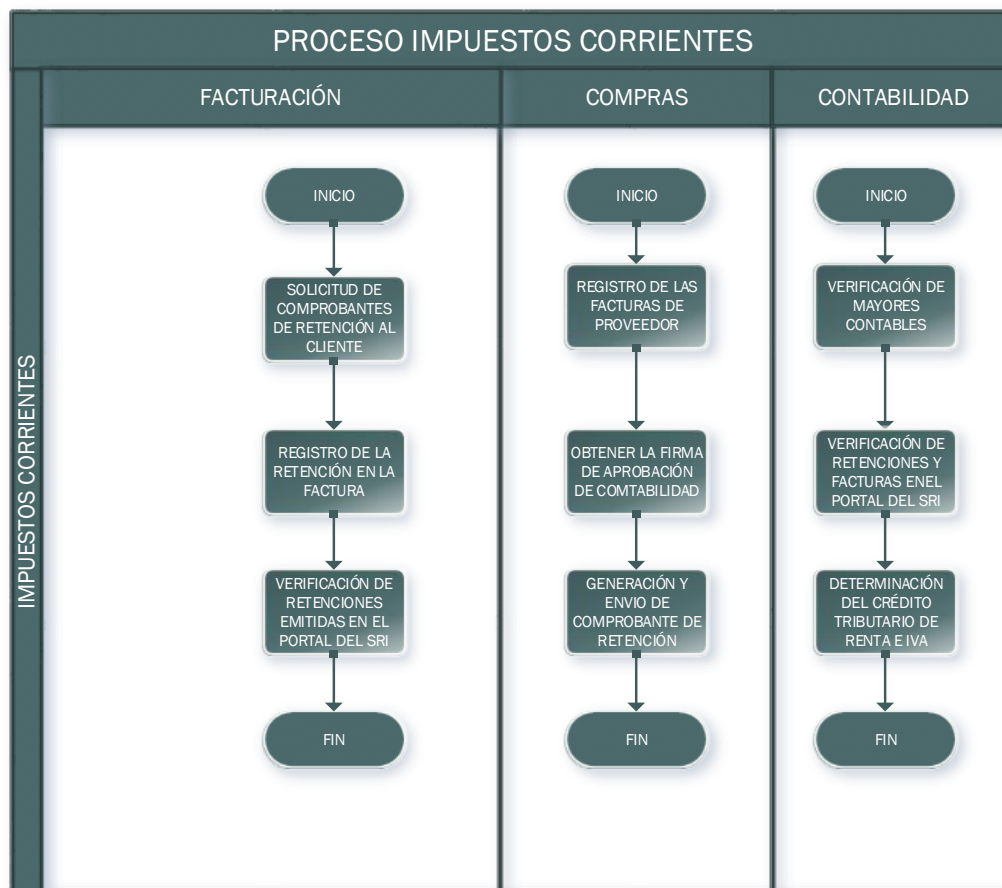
PROCESO IMPUESTOS CORRIENTES

IMPUESTOS CORRIENTES

FACTURACIÓN

INICIO

SOLICITUD DE COMPROBANTES DE RETENCIÓN AL CLIENTE

REGISTRO DE LA RETENCIÓN EN LA FACTURA

VERIFICACIÓN DE RETENCIONES EMITIDAS EN EL PORTAL DEL SRI

FIN

COMPRAS

INICIO

REGISTRO DE LAS FACTURAS DE PROVEEDOR

OBTENER LA FIRMA DE APROBACIÓN DE COMTABILIDAD

GENERACIÓN Y ENVIO DE COMPROBANTE DE RETENCIÓN

FIN

CONTABILIDAD

INICIO

VERIFICACIÓN DE MAYORES CONTABLES

VERIFICACIÓN DE RETENCIONES Y FACTURAS ENEL PORTAL DEL SRI

DETERMINACIÓN DEL CRÉDITO TRIBUTARIO DE RENTA E IVA

FIN